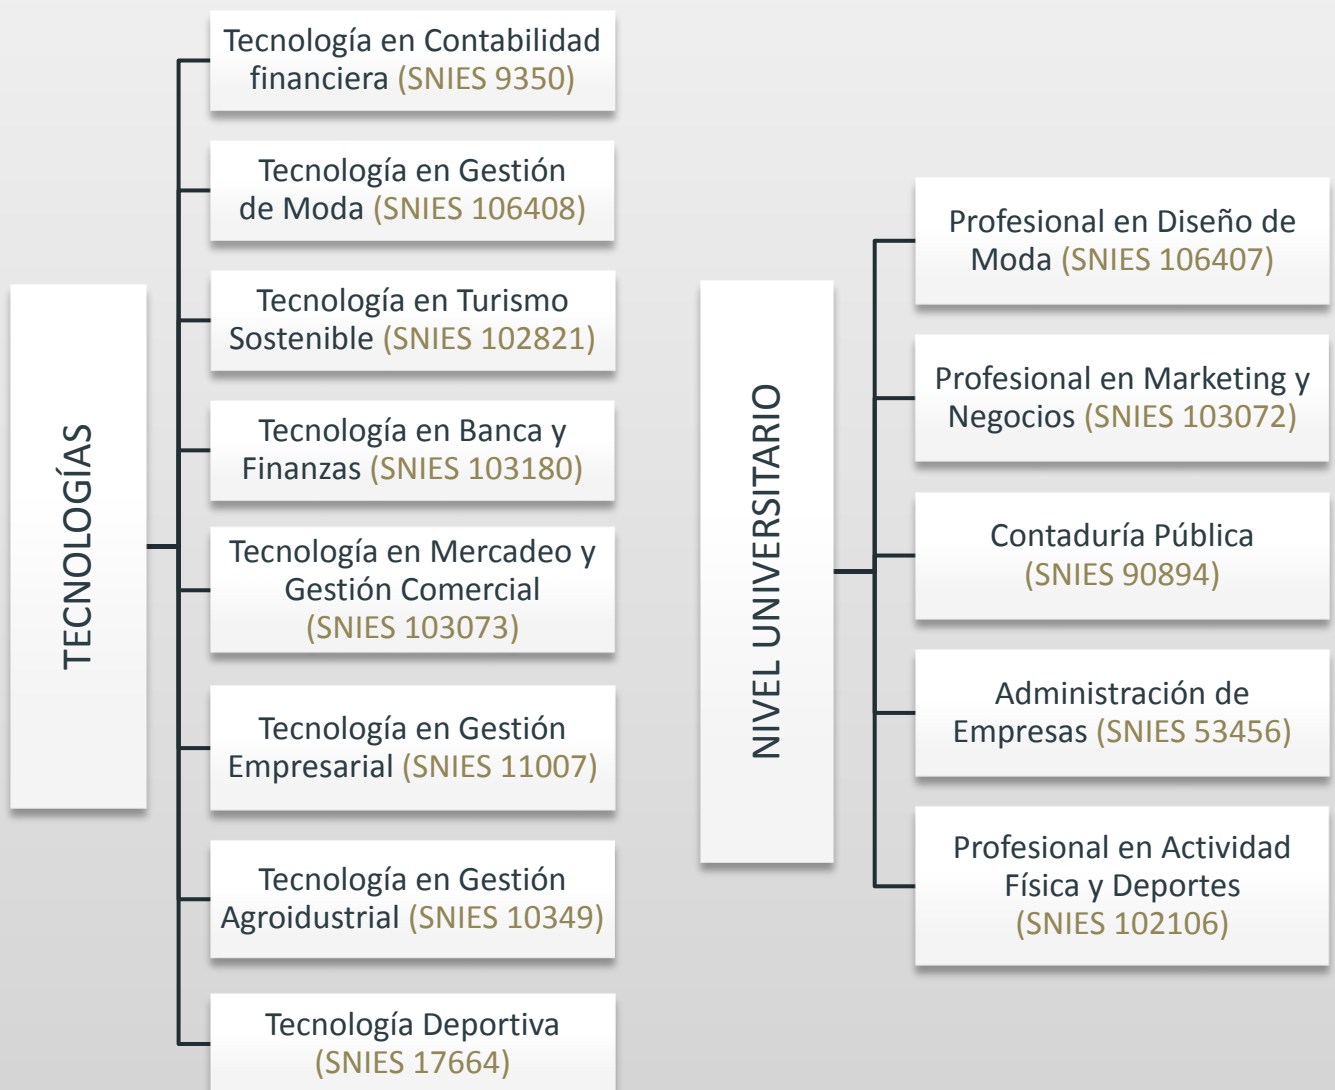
TECNOLOGÍAS

Tecnología en Contabilidad financiera (SNIES 9350)

Tecnología en Gestión de Moda (SNIES 106408)

Tecnología en Turismo Sostenible (SNIES 102821)

Tecnología en Banca y Finanzas (SNIES 103180)

Tecnología en Mercadeo y Gestión Comercial (SNIES 103073)

Tecnología en Gestión Empresarial (SNIES 11007)

Tecnología en Gestión Agroidustrial (SNIES 10349)

Tecnología Deportiva (SNIES 17664)

NIVEL UNIVERSITARIO

Profesional en Diseño de Moda (SNIES 106407)

Profesional en Marketing y Negocios (SNIES 103072)

Contaduría Pública (SNIES 90894)

Administración de Empresas (SNIES 53456)

Profesional en Actividad Física y Deportes (SNIES 102106)